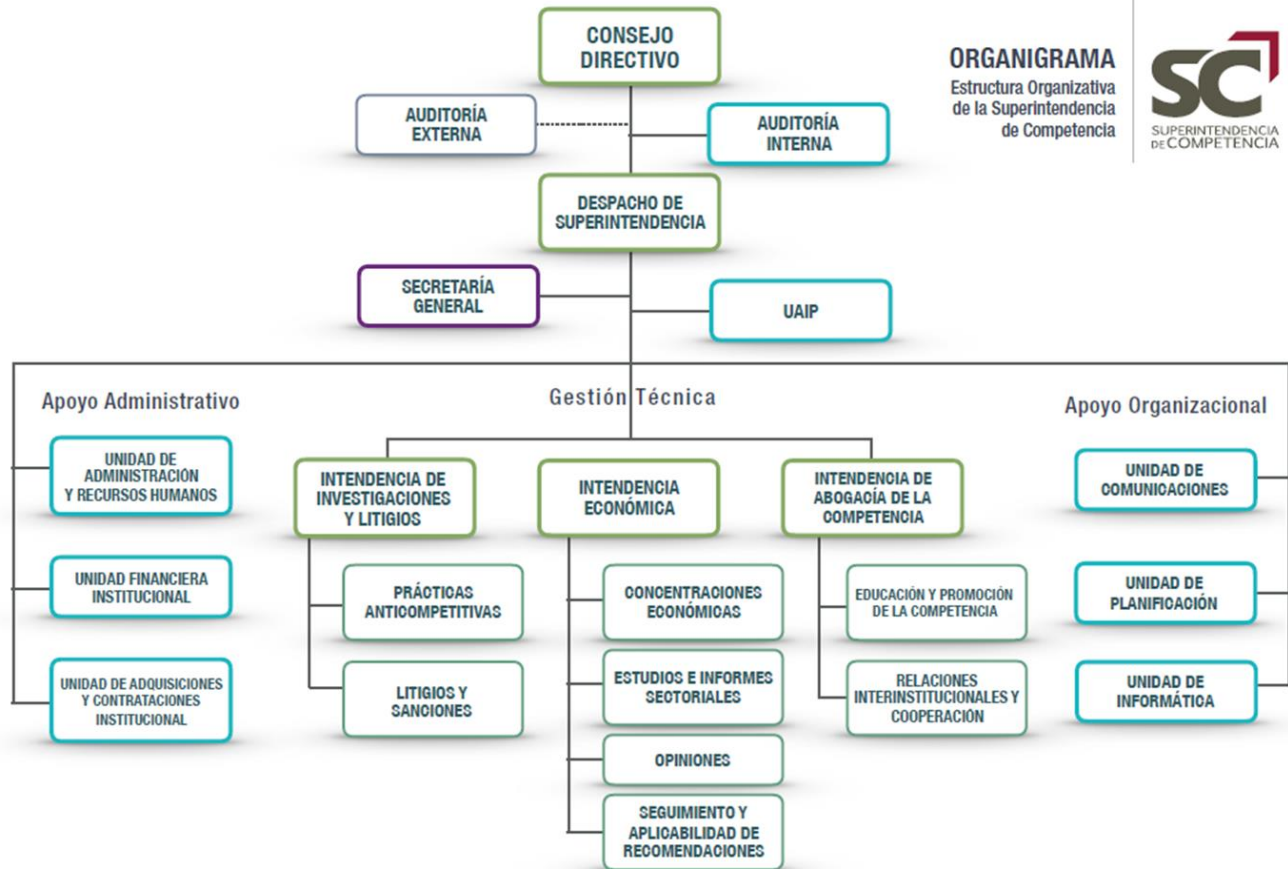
ORGANIGRAMA
Estructura Organizativa de la Superintendencia de Competencia

SC
SUPERINTENDENCIA DE COMPETENCIA

CONSEJO DIRECTIVO

AUDITORÍA EXTERNA

AUDITORÍA INTERNA

DESPACHO DE SUPERINTENDENCIA

SECRETARÍA GENERAL

UAIP

Apoyo Administrativo

UNIDAD DE ADMINISTRACIÓN Y RECURSOS HUMANOS

UNIDAD FINANCIERA INSTITUCIONAL

UNIDAD DE ADQUISICIONES Y CONTRATACIONES INSTITUCIONAL

Gestión Técnica

INTENDENCIA DE INVESTIGACIONES Y LITIGIOS

PRÁCTICAS ANTICOMPETITIVAS

LITIGIOS Y SANCIONES

INTENDENCIA ECONÓMICA

CONCENTRACIONES ECONÓMICAS

ESTUDIOS E INFORMES SECTORIALES

OPINIONES

SEGUIMIENTO Y APLICABILIDAD DE RECOMENDACIONES

INTENDENCIA DE ABOGACÍA DE LA COMPETENCIA

EDUCACIÓN Y PROMOCIÓN DE LA COMPETENCIA

RELACIONES INTERINSTITUCIONALES Y COOPERACIÓN

Apoyo Organizacional

UNIDAD DE COMUNICACIONES

UNIDAD DE PLANIFICACIÓN

UNIDAD DE INFORMÁTICA